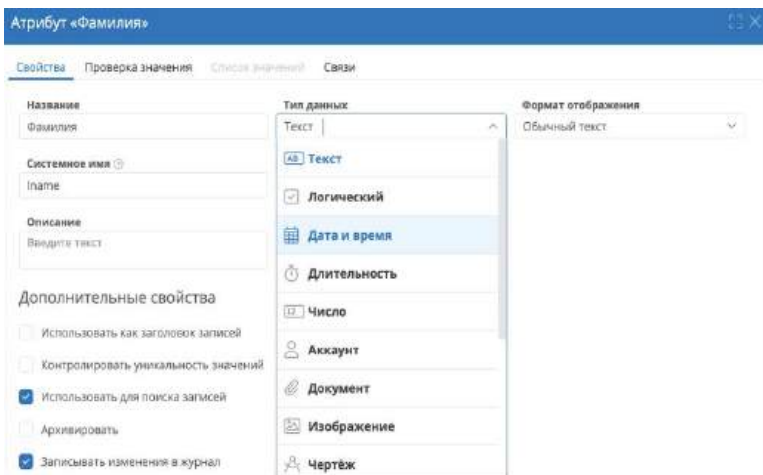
Атрибут «Фамилия»

Свойства Проверка значения Список значений Связи

Название
Фамилия

Системное имя
lname

Описание
Введите текст

Дополнительные свойства

Использовать как заголовок записей

Контролировать уникальность значений

Использовать для поиска записей

Архивировать

Записывать изменения в журнал

Тип данных
Текст

AB Текст

Логический

Дата и время

Длительность

Число

Аккаунт

Документ

Изображение

Чертёж

Формат отображения
Обычный текст